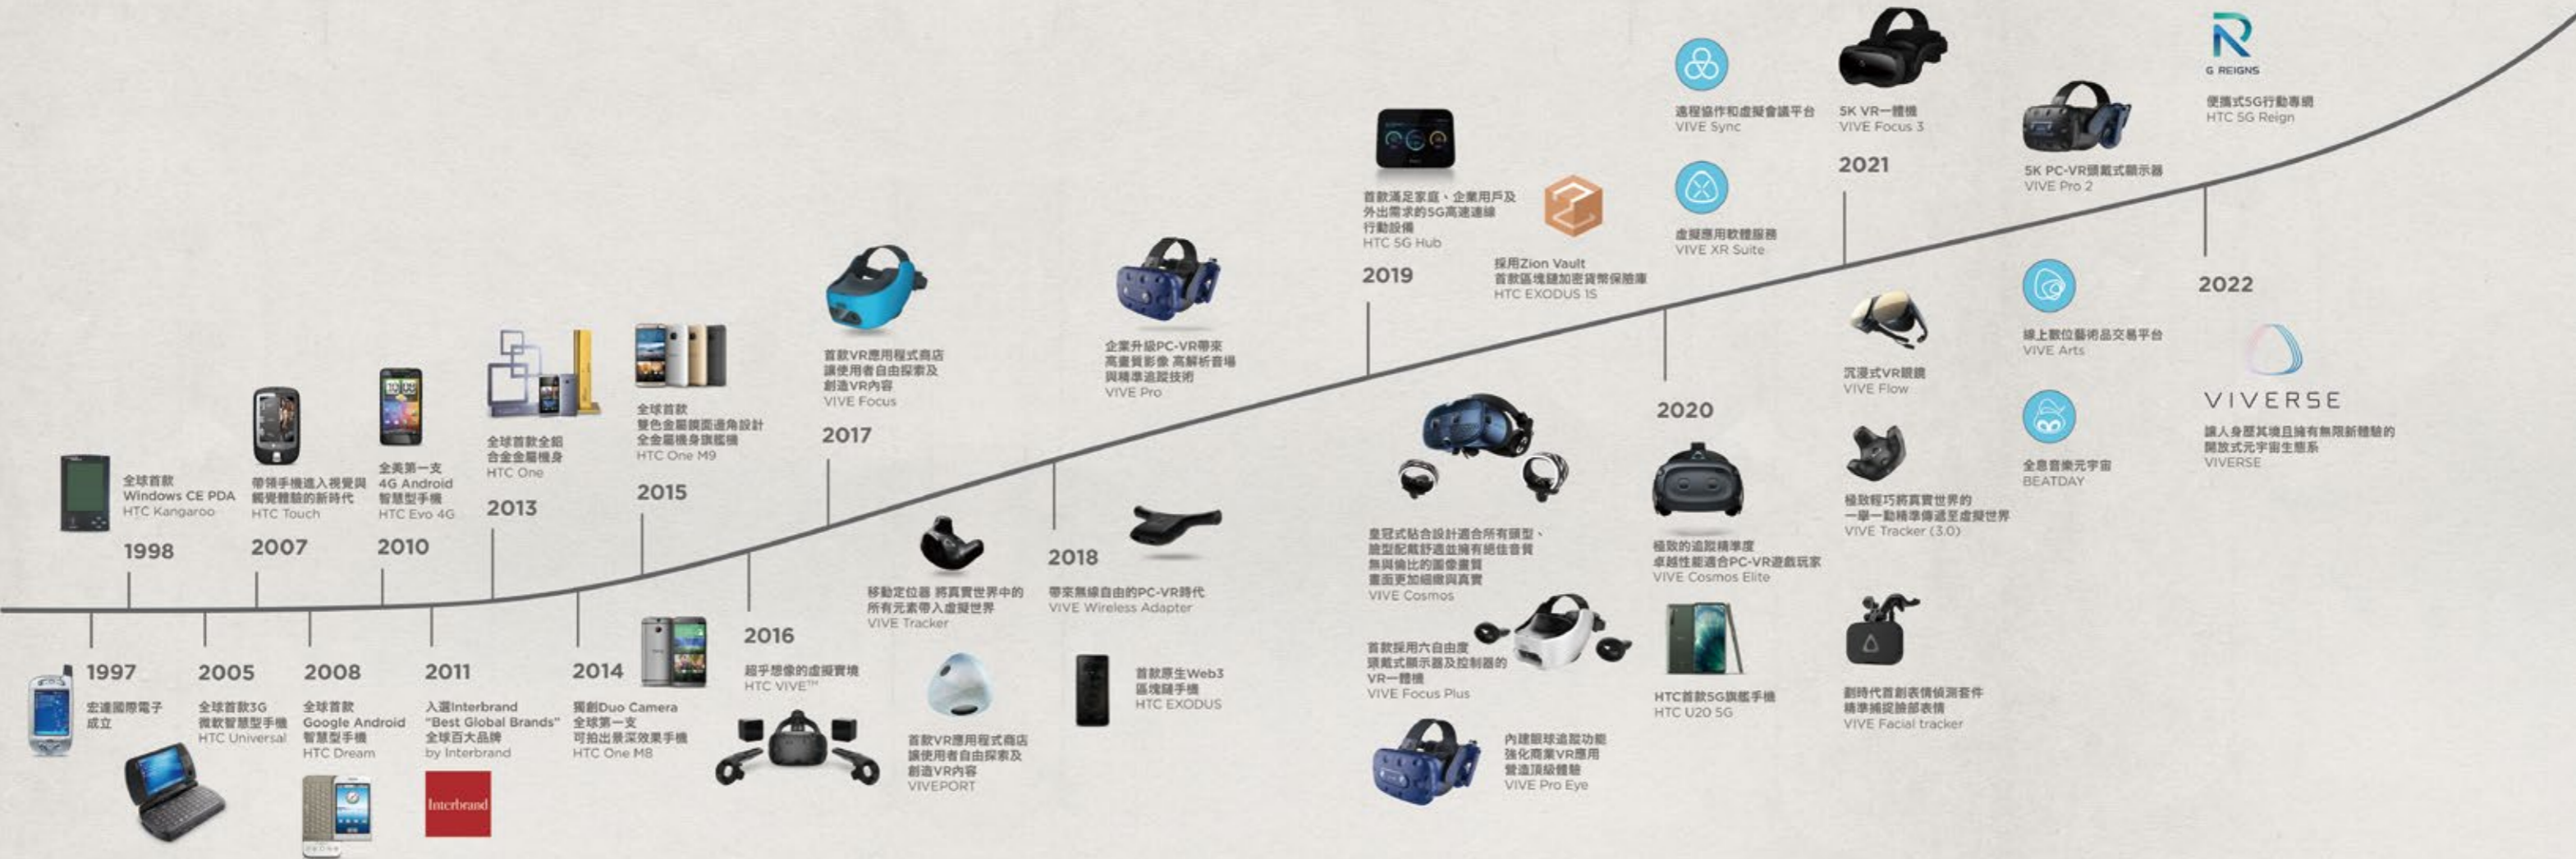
1997
宏達國際電子成立

1998
全球首款 Windows CE PDA
HTC Kangaroo

2005
全球首款3G 微軟智慧型手機
HTC Universal

2007
帶領手機進入視覺與觸覺體驗的新時代
HTC Touch

2008
全球首款 Google Android 智慧型手機
HTC Dream

2010
全美第一支 4G Android 智慧型手機
HTC Evo 4G

2011
入選Interbrand "Best Global Brands" 全球百大品牌
by Interbrand

Interbrand

2013
全球首款全鋁合金金屬機身
HTC One

2014
獨創Duo Camera 全球第一支可拍出景深效果手機
HTC One M8

2015
全球首款雙色金屬鑽面邊角設計全金屬機身旗艦機
HTC One M9

2016
超乎想像的虛擬實境
HTC VIVE™

移動定位器 將真實世界中的所有元素帶入虛擬世界
VIVE Tracker

首款VR應用程式商店 讓使用者自由探索及創造VR內容
VIVEPORT

2017
首款VR應用程式商店 讓使用者自由探索及創造VR內容
VIVE Focus

2018
企業升級PC-VR帶來高畫質影像 高解析音場與精準追蹤技術
VIVE Pro

帶來無線自由的PC-VR時代
VIVE Wireless Adapter

首款原生Web3 區塊鏈手機
HTC EXODUS

2019
首款滿足家庭、企業用戶及外出需求的5G高速連線行動設備
HTC 5G Hub

採用Zion Vault 首款區塊鏈加密貨幣保險庫
HTC EXODUS 1S

皇冠式貼合設計適合所有頭型、臉型配戴舒適並擁有絕佳音質無與倫比的圖像畫質畫面更加細緻與真實
VIVE Cosmos

首款採用六自由度頭戴式顯示器及控制器的VR一體機
VIVE Focus Plus

內建眼球追蹤功能 強化商業VR應用 營造頂級體驗
VIVE Pro Eye

2020
遠程協作和虛擬會議平台
VIVE Sync

虛擬應用軟體服務
VIVE XR Suite

極致的追蹤精準度 卓越性能適合PC-VR遊戲玩家
VIVE Cosmos Elite

HTC首款5G旗艦手機
HTC U20 5G

2021
5K VR一體機
VIVE Focus 3

沉浸式VR眼鏡
VIVE Flow

極致輕巧將真實世界的一舉一動精準傳遞至虛擬世界
VIVE Tracker (3.0)

劃時代首創表情偵測套件 精準捕捉臉部表情
VIVE Facial tracker

5K PC-VR頭戴式顯示器
VIVE Pro 2

線上數位藝術品交易平台
VIVE Arts

全息音樂元宇宙
BEATDAY

G REIGNS
便攜式5G行動專網
HTC 5G Reign

2022
VIVERSE
讓人身歷其境且擁有無限新體驗的開放式元宇宙生態系
VIVERSE